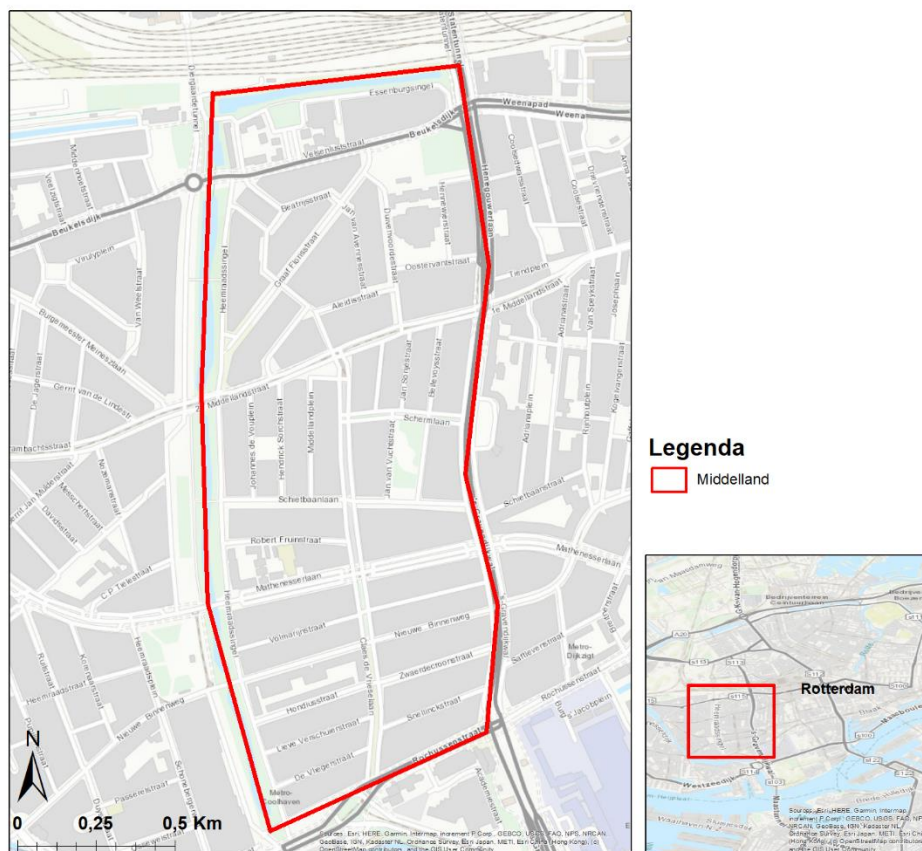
Statenweg
Essenburgsingel
Weenapad
Weena
Beukelsdijk
Beukelsdijk
Vellenkilsstraat
Beatrijsstraat
Graaf Florisstraat
Oostervantstraat
Aleidisstraat
Heemraadssingel
Middellandstraat
Henegouwerlaan
Tiendplein
1e Middellandstraat
Schermlaan
Schietbaanlaan
Robert Fruinstraat
Mathenesserlaan
Volmarijnstraat
Nieuwe Binnenweg
Zwaerdecroonstraat
Snellinckstraat
Hondiusstraat
Lieve Verschuierstraat
De Vliegerstraat
Rochussenstraat
Metro-Coolhaven
Metro-Dijkzigt
Mathenesserlaan
Heemraadsplein
Nieuwe Binnenweg
Gerrit van de Lindestraat
Burgemeester Meineszlaan
Van Weelstraat
Vrulyplein
Middellandplein
Henrick Sorchstraat
Johannes de Vouglerstraat
Jan van Vuchtstraat
Jan Sonjéstraat
Bellevoystraat
Claes de Vrieselaan
'S-Gravendijkwal
Rochussenstraat
Legenda
Middelland
Rotterdam
N
0 0,25 0,5 Km
Sources: Esri, HERE, Garmin, Intermap, increment P Corp., GEBCO, USGS, FAO, NPS, NRCAN, GeoBase, IGN, Kadaster NL, Ordnance Survey, Esri Japan, METI, Esri China (Hong Kong), (c) OpenStreetMap contributors, and the GIS User Community